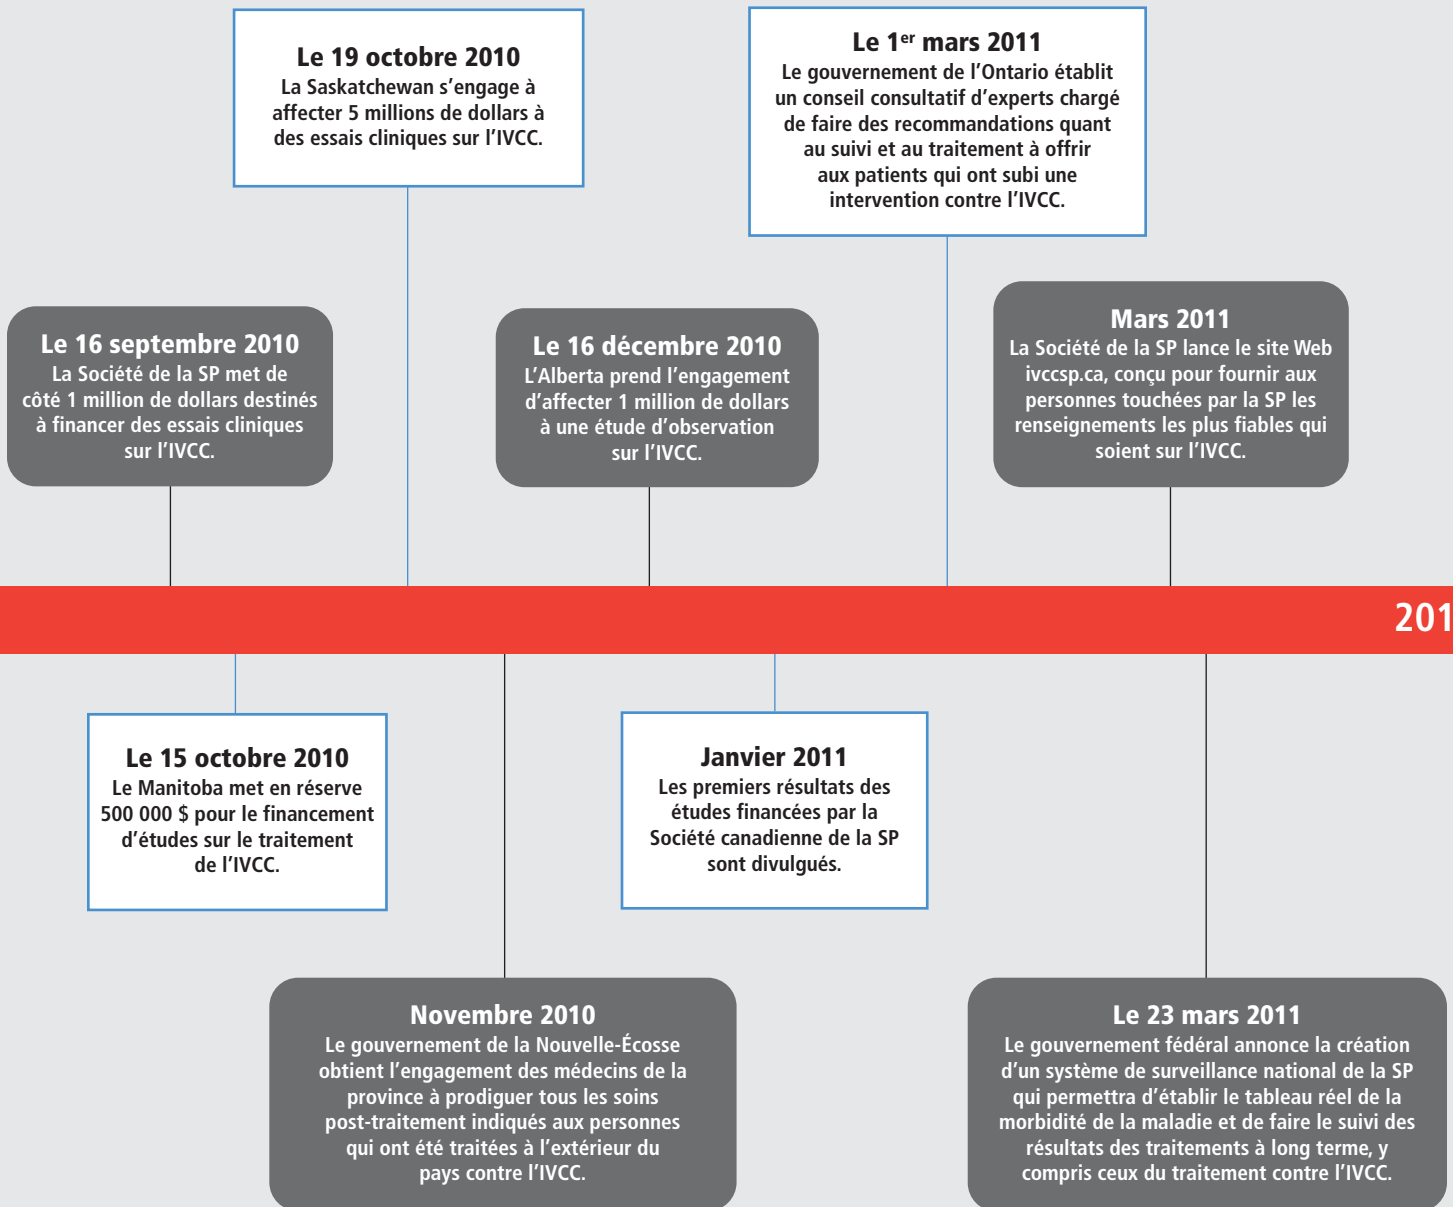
Le 19 octobre 2010
La Saskatchewan s’engage à affecter 5 millions de dollars à des essais cliniques sur l’IVCC.

Le 1$^{er}$ mars 2011
Le gouvernement de l’Ontario établit un conseil consultatif d’experts chargé de faire des recommandations quant au suivi et au traitement à offrir aux patients qui ont subi une intervention contre l’IVCC.

Le 16 septembre 2010
La Société de la SP met de côté 1 million de dollars destinés à financer des essais cliniques sur l’IVCC.

Le 16 décembre 2010
L’Alberta prend l’engagement d’affecter 1 million de dollars à une étude d’observation sur l’IVCC.

Mars 2011
La Société de la SP lance le site Web ivccsp.ca, conçu pour fournir aux personnes touchées par la SP les renseignements les plus fiables qui soient sur l’IVCC.

201

Le 15 octobre 2010
Le Manitoba met en réserve 500 000 $ pour le financement d’études sur le traitement de l’IVCC.

Janvier 2011
Les premiers résultats des études financées par la Société canadienne de la SP sont divulgués.

Novembre 2010
Le gouvernement de la Nouvelle-Écosse obtient l’engagement des médecins de la province à prodiguer tous les soins post-traitement indiqués aux personnes qui ont été traitées à l’extérieur du pays contre l’IVCC.

Le 23 mars 2011
Le gouvernement fédéral annonce la création d’un système de surveillance national de la SP qui permettra d’établir le tableau réel de la morbidité de la maladie et de faire le suivi des résultats des traitements à long terme, y compris ceux du traitement contre l’IVCC.